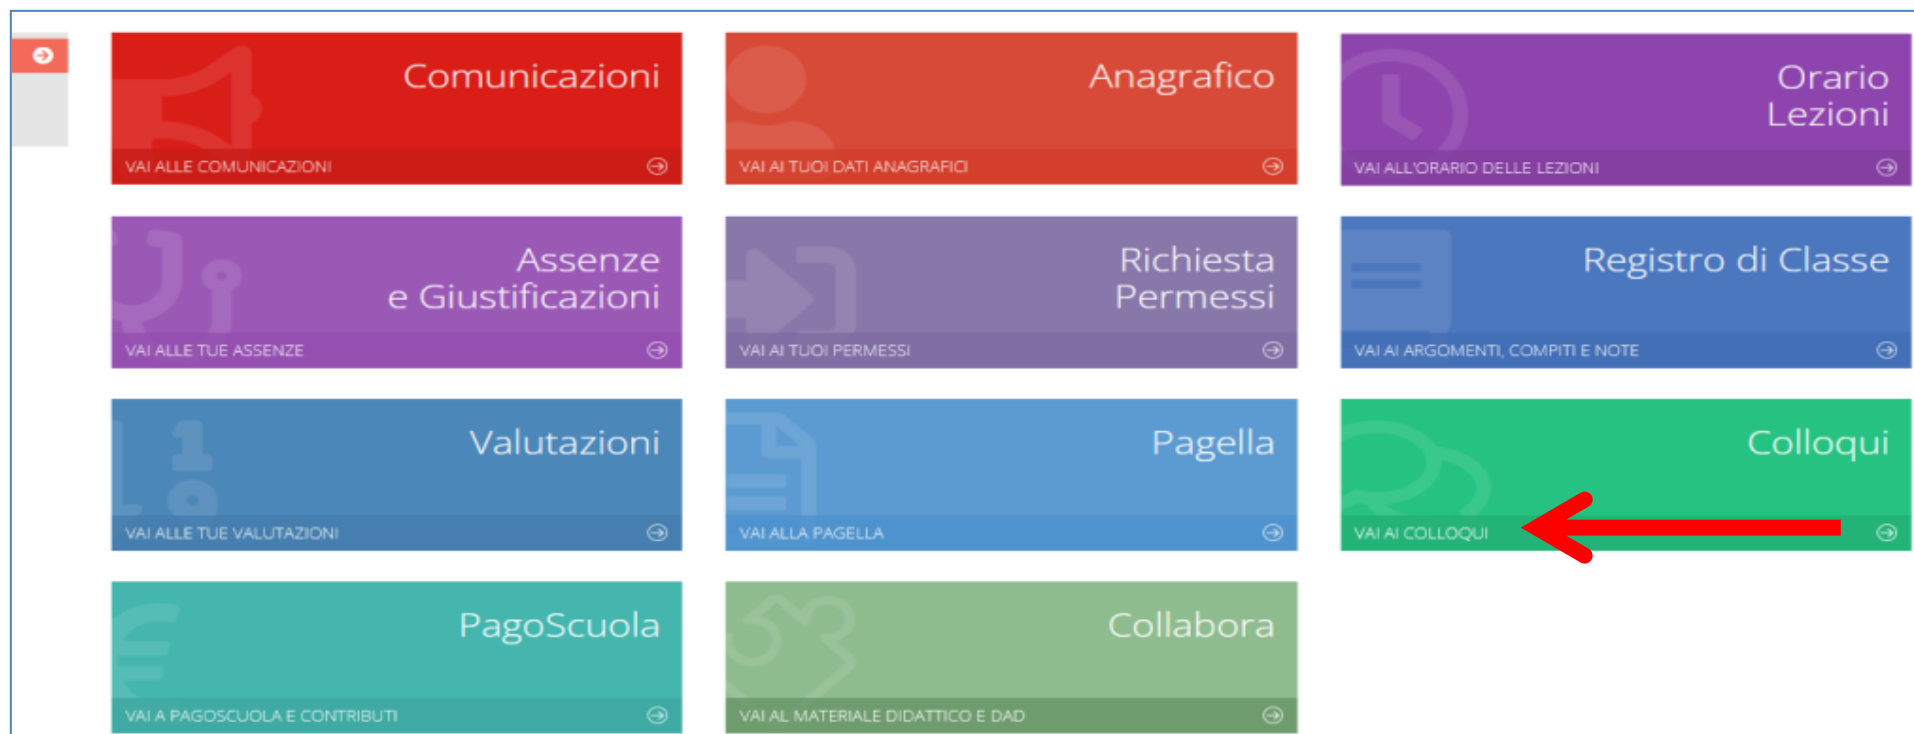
Comunicazioni
VAI ALLE COMUNICAZIONI

Anagrafico
VAI AI TUOI DATI ANAGRAFICI

Orario Lezioni
VAI ALL'ORARIO DELLE LEZIONI

Assenze e Giustificazioni
VAI ALLE TUE ASSENZE

Richiesta Permessi
VAI AI TUOI PERMESSI

Registro di Classe
VAI AI ARGOMENTI, COMPITI E NOTE

Valutazioni
VAI ALLE TUE VALUTAZIONI

Pagella
VAI ALLA PAGELLA

Colloqui
VAI AI COLLOQUI

PagoScuola
VAI A PAGOSCUOLA E CONTRIBUTI

Collabora
VAI AL MATERIALE DIDATTICO E DAD